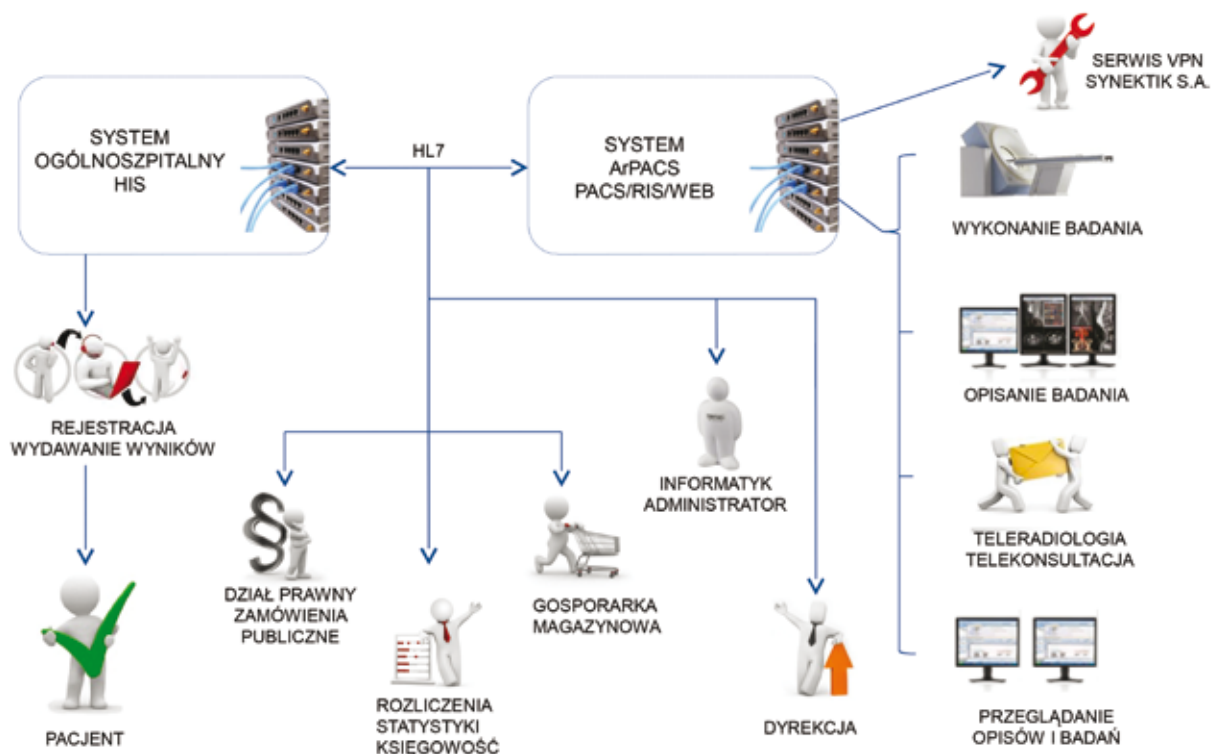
SYSTEM OGÓLNOSZPITALNY HIS

HL7

SYSTEM ArPACS PACS/RIS/WEB

SERWIS VPN SYNEKTIK S.A.

WYKONANIE BADANIA

REJESTRACJA WYDAWANIE WYNIKÓW

INFORMATYK ADMINISTRATOR

OPISANIE BADANIA

TELERADIOLOGIA TELEKONSULTACJA

DZIAŁ PRAWNY ZAMÓWIENIA PUBLICZNE

GOSPORARKA MAGAZYNOWA

PACJENT

ROZLICZENIA STATYSTYKI KSIEGOWOŚĆ

DYREKCJA

PRZEGLĄDANIE OPISÓW I BADAŃ